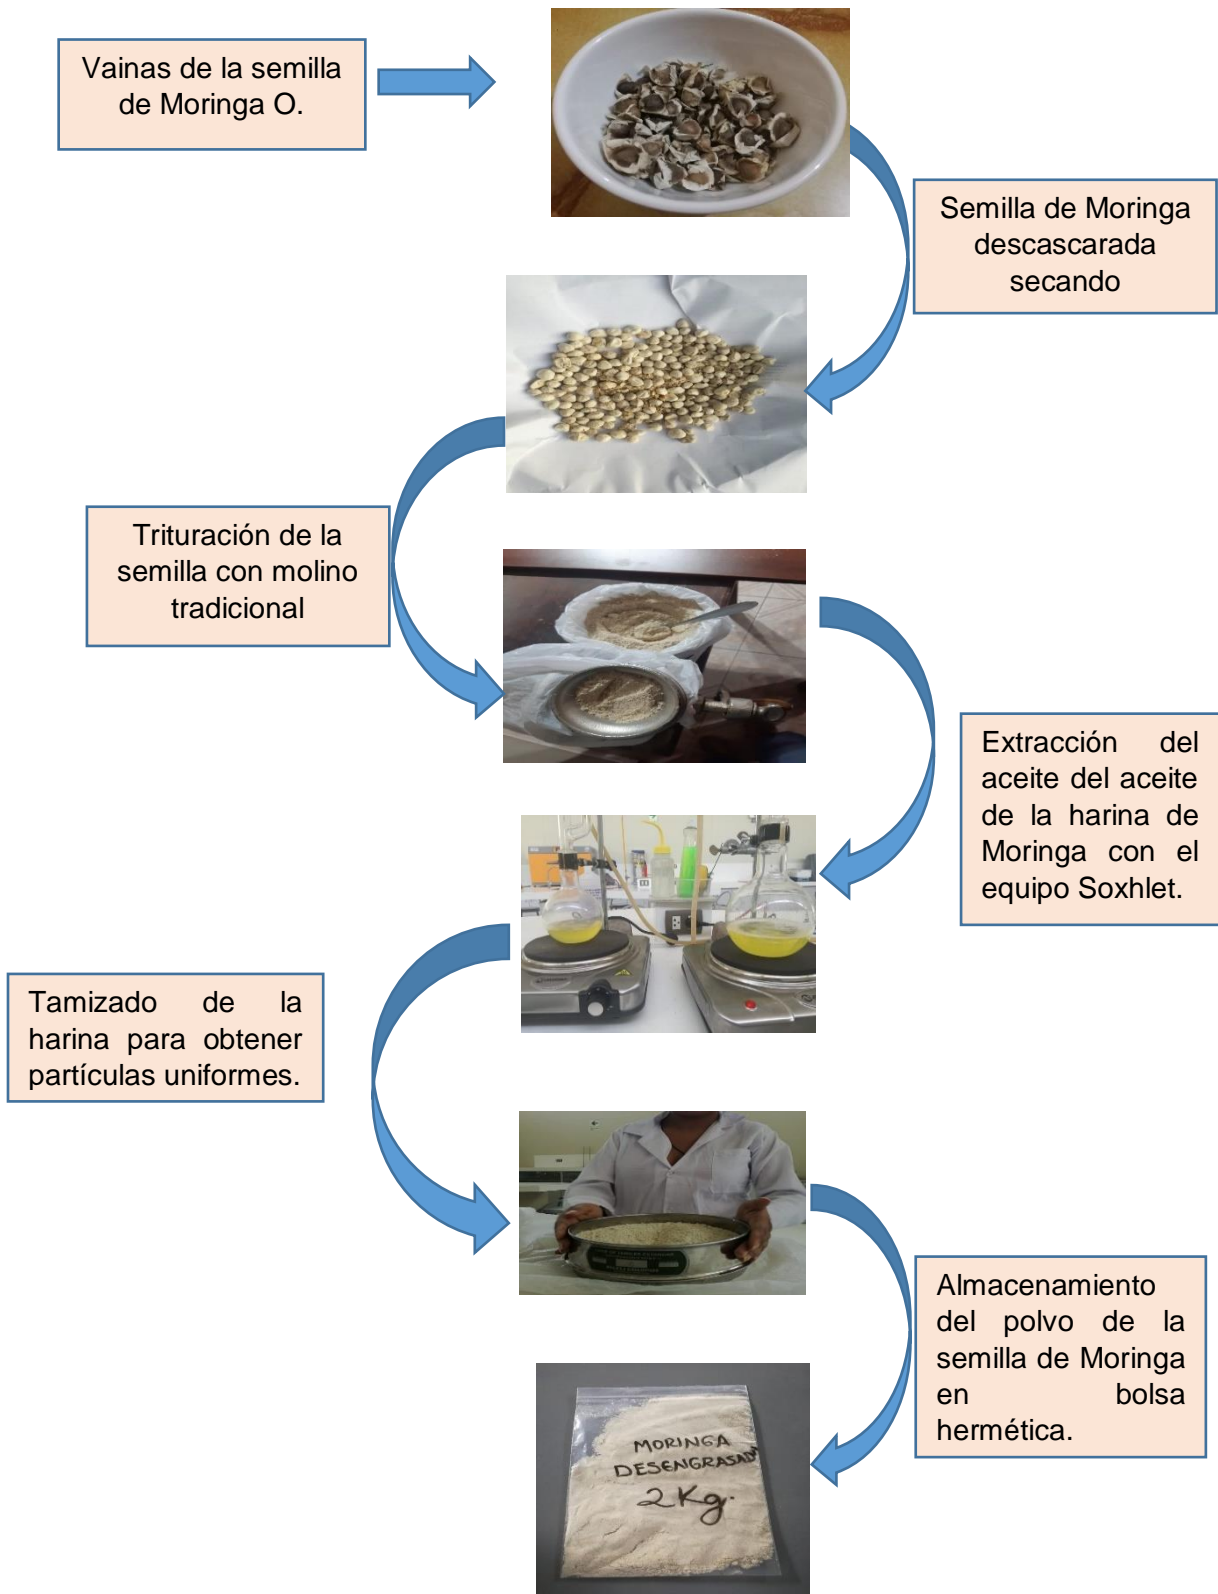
Vainas de la semilla de Moringa O.

Semilla de Moringa descascarada secando

Trituración de la semilla con molino tradicional

Extracción del aceite del aceite de la harina de Moringa con el equipo Soxhlet.

Tamizado de la harina para obtener partículas uniformes.

Almacenamiento del polvo de la semilla de Moringa en bolsa hermética.

MORINGA DESENGRASAD
2Kg.